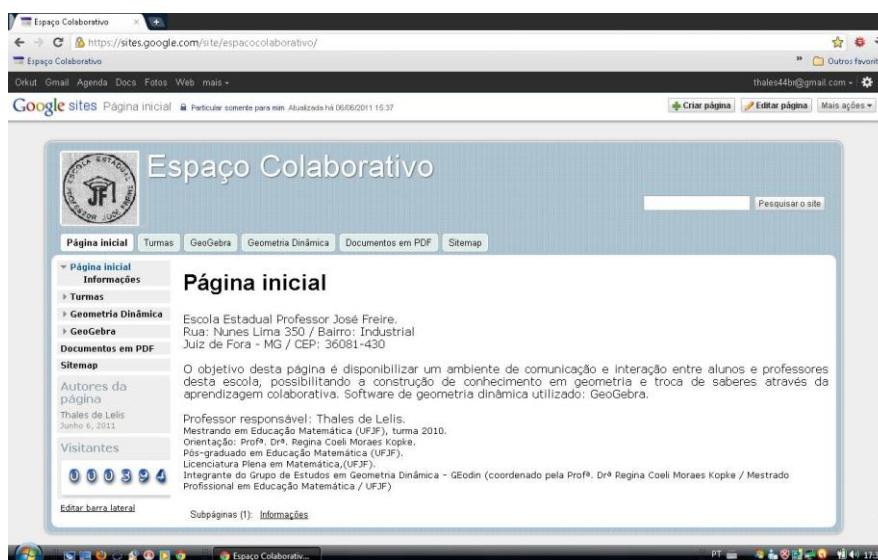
Espaço Colaborativo ×

https://sites.google.com/site/espacocolaborativo/

Espaço Colaborativo

Outros favorit

Orkut Gmail Agenda Docs Fotos Web mais ▾

thales44br@gmail.com ▾

Google sites Página inicial Particular somente para mim Atualizada há 06/06/2011 15:37

Criar página Editar página Mais ações ▾

ESCOLA ESTADUAL PROFESSOR JOSÉ FREIRE JF

Espaço Colaborativo

Pesquisar o site

Página inicial Turmas GeoGebra Geometria Dinâmica Documentos em PDF Sitemap

▾ Página inicial
Informações
▸ Turmas
▸ Geometria Dinâmica
▸ GeoGebra
Documentos em PDF
Sitemap

Autores da página
Thales de Lelis
Junho 6, 2011

Visitantes
000394

Editar barra lateral

Página inicial

Escola Estadual Professor José Freire.
Rua: Nunes Lima 350 / Bairro: Industrial
Juiz de Fora - MG / CEP: 36081-430

O objetivo desta página é disponibilizar um ambiente de comunicação e interação entre alunos e professores desta escola, possibilitando a construção de conhecimento em geometria e troca de saberes através da aprendizagem colaborativa. Software de geometria dinâmica utilizado: GeoGebra.

Professor responsável: Thales de Lelis.
Mestrando em Educação Matemática (UFJF), turma 2010.
Orientação: Profª. Drª. Regina Coeli Moraes Kopke.
Pós-graduado em Educação Matemática (UFJF).
Licenciatura Plena em Matemática,(UFJF).
Integrante do Grupo de Estudos em Geometria Dinâmica - GEodin (coordenado pela Profª. Drª Regina Coeli Moraes Kopke / Mestrado Profissional em Educação Matemática / UFJF)

Subpáginas (1): Informações

Espaço Colaborativ...

PT 17: